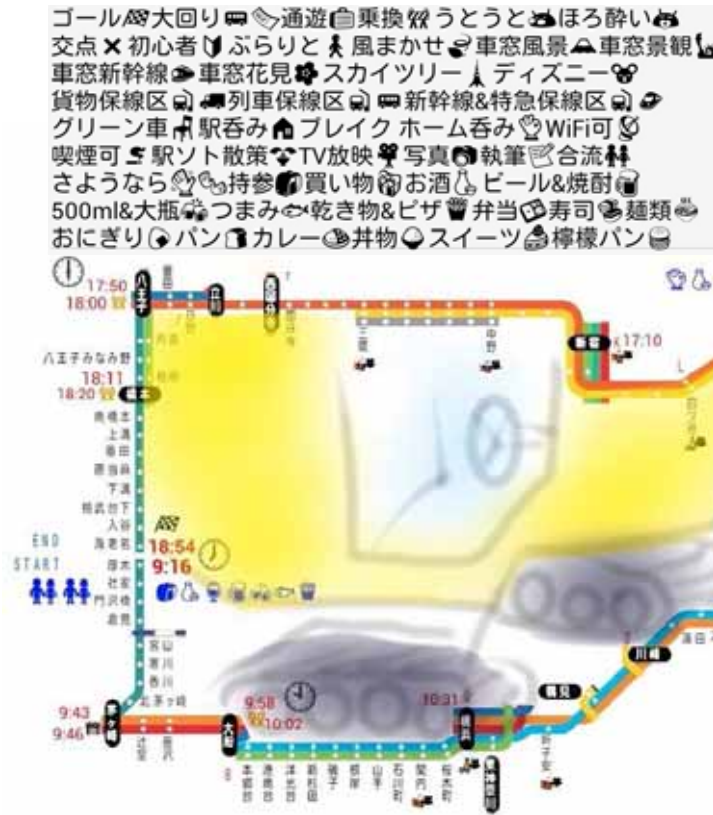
ゴール大回り通遊乗換うとうとほろ酔い
交点✕初心者ぶらりと風まかせ車窓風景車窓景観
車窓新幹線車窓花見スカイツリーディズニー
貨物保線区列車保線区新幹線&特急保線区
グリーン車駅呑みブレイク ホーム呑みWiFi可
喫煙可駅ソト散策TV放映写真執筆合流
さようなら持参買い物お酒ビール&焼酎
500ml&大瓶つまみ乾き物&ピザ弁当寿司麺類
おにぎりパンカレー丼物スイーツ檸檬パン

17:50
18:00
八王子
立川
新宿
17:10
八王子みなみ野
18:11
18:20
橋本
南橋本
上溝
番田
原当麻
下溝
相武台下
入谷
海老名
厚木
社家
門沢橋
倉見
END
START
18:54
9:16
宮山
寒川
香川
北茅ヶ崎
茅ヶ崎
9:43
9:46
9:58
10:02
大船
10:31
横浜
鶴見
川崎
新子安
東神奈川
本郷台
港南台
洋光台
新杉田
磯子
根岸
山手
石川町
関内
桜木町
辻堂
藤沢